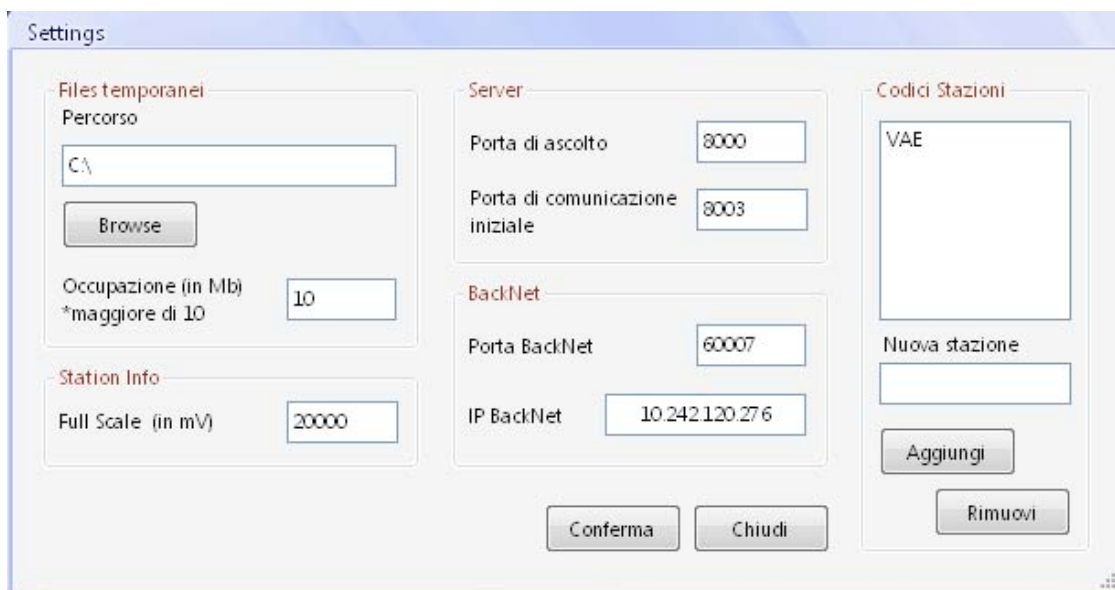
Settings

Files temporanei
Percorso
C:\
Browse
Occupazione (in Mb) *maggiore di 10
10

Station Info
Full Scale (in mV)
20000

Server
Porta di ascolto
8000
Porta di comunicazione iniziale
8003

BackNet
Porta BackNet
60007
IP BackNet
10.242.120.276

Conferma
Chiudi

Codici Stazioni
VAE
Nuova stazione
Aggiungi
Rimuovi